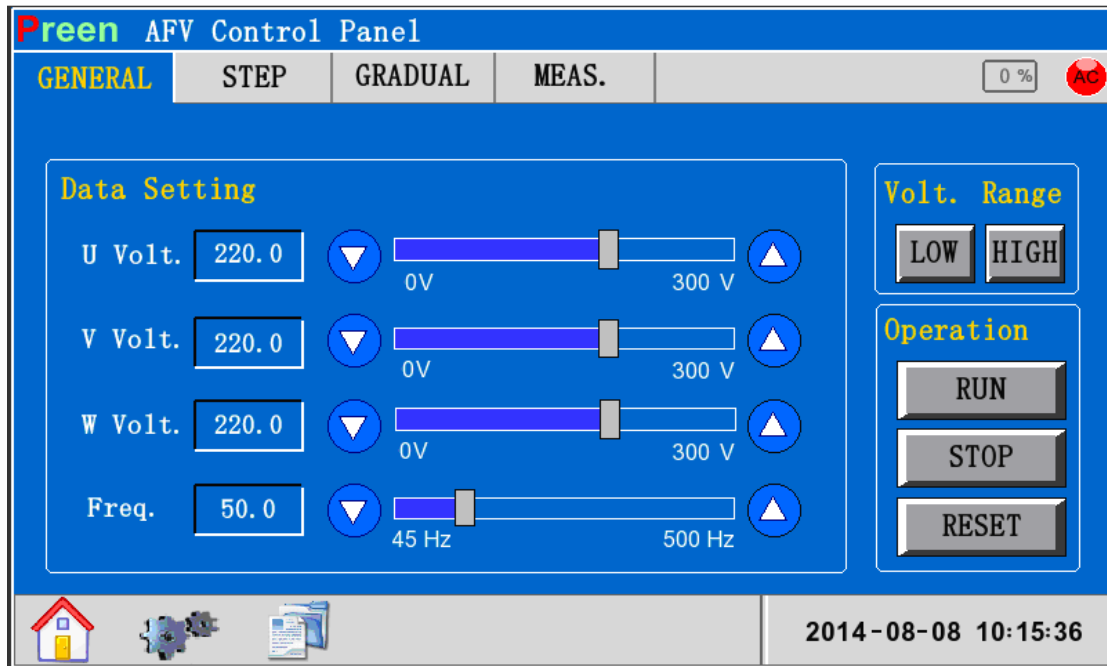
Preen AFV Control Panel

GENERAL STEP GRADUAL MEAS. 0 % AC

Data Setting

U Volt. 220.0 0V 300 V

V Volt. 220.0 0V 300 V

W Volt. 220.0 0V 300 V

Freq. 50.0 45 Hz 500 Hz

Volt. Range

LOW HIGH

Operation

RUN

STOP

RESET

2014-08-08 10:15:36